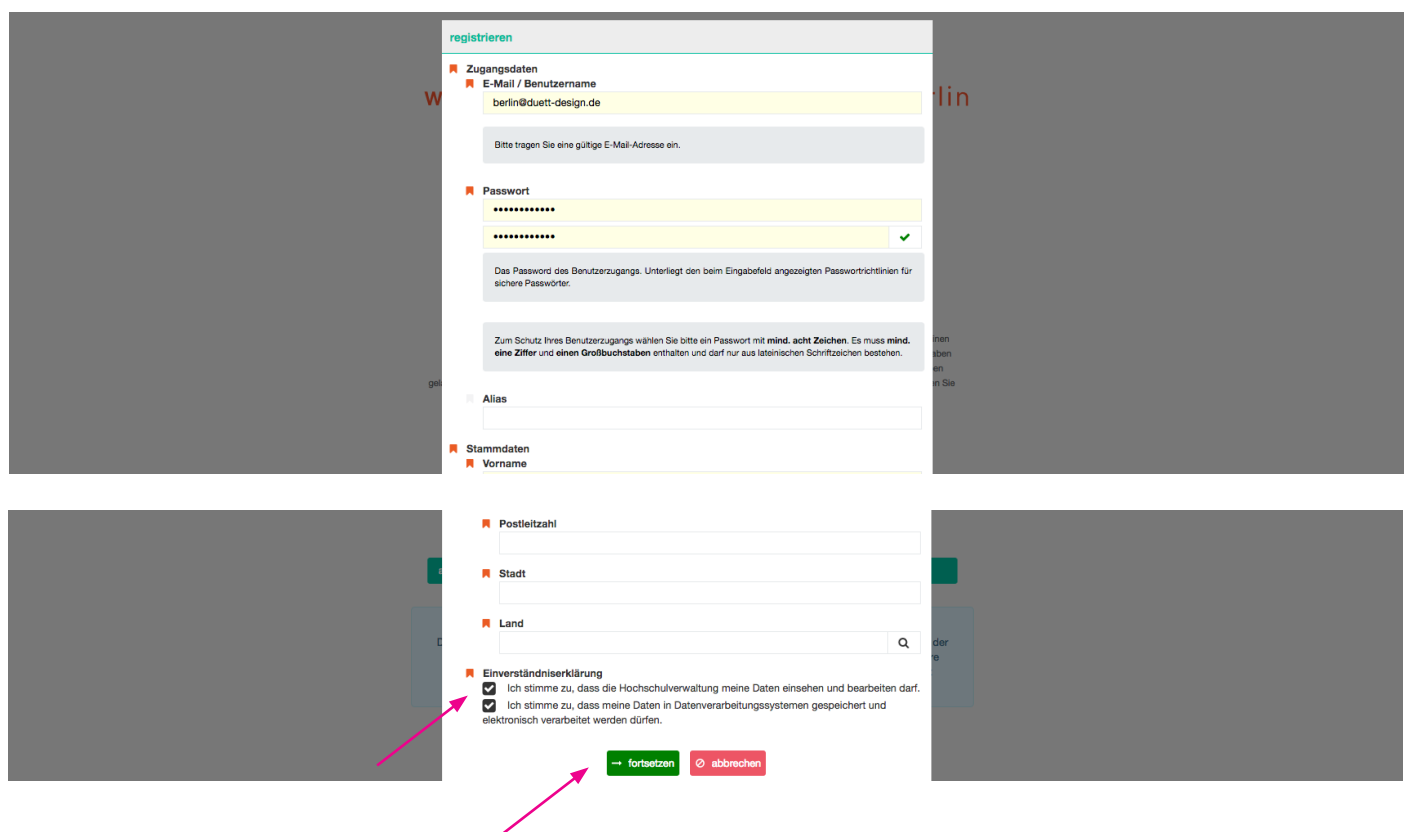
registrieren

Zugangsdaten

E-Mail / Benutzername

berlin@duett-design.de

Bitte tragen Sie eine gültige E-Mail-Adresse ein.

Passwort

••••••••••••

••••••••••••

Das Password des Benutzerzugangs. Unterliegt den beim Eingabefeld angezeigten Passwortrichtlinien für sichere Passwörter.

Zum Schutz Ihres Benutzerzugangs wählen Sie bitte ein Passwort mit **mind. acht Zeichen**. Es muss **mind. eine Ziffer** und **einen Großbuchstaben** enthalten und darf nur aus lateinischen Schriftzeichen bestehen.

Alias

Stammdaten

Vorname

Postleitzahl

Stadt

Land

Einverständniserklärung

Ich stimme zu, dass die Hochschulverwaltung meine Daten einsehen und bearbeiten darf.

Ich stimme zu, dass meine Daten in Datenverarbeitungssystemen gespeichert und elektronisch verarbeitet werden dürfen.

→ fortsetzen

⊘ abbrechen